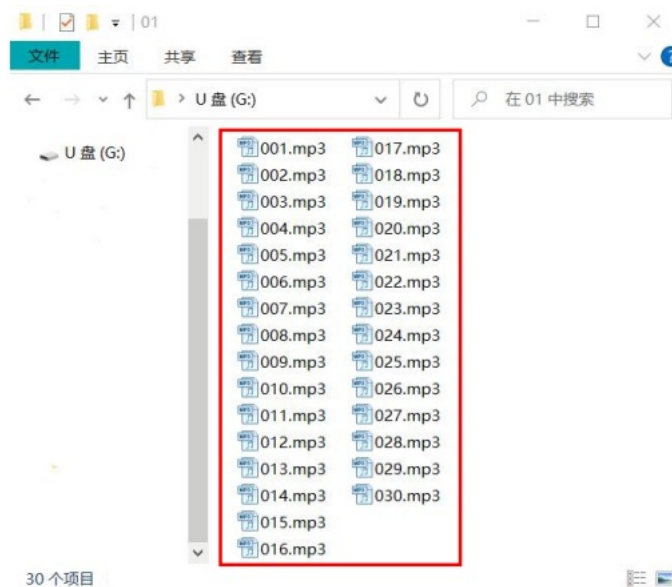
| 01

文件 主页 共享 查看

> U 盘 (G:)

在 01 中搜索

U 盘 (G:)

001.mp3
002.mp3
003.mp3
004.mp3
005.mp3
006.mp3
007.mp3
008.mp3
009.mp3
010.mp3
011.mp3
012.mp3
013.mp3
014.mp3
015.mp3
016.mp3

017.mp3
018.mp3
019.mp3
020.mp3
021.mp3
022.mp3
023.mp3
024.mp3
025.mp3
026.mp3
027.mp3
028.mp3
029.mp3
030.mp3

30 个项目